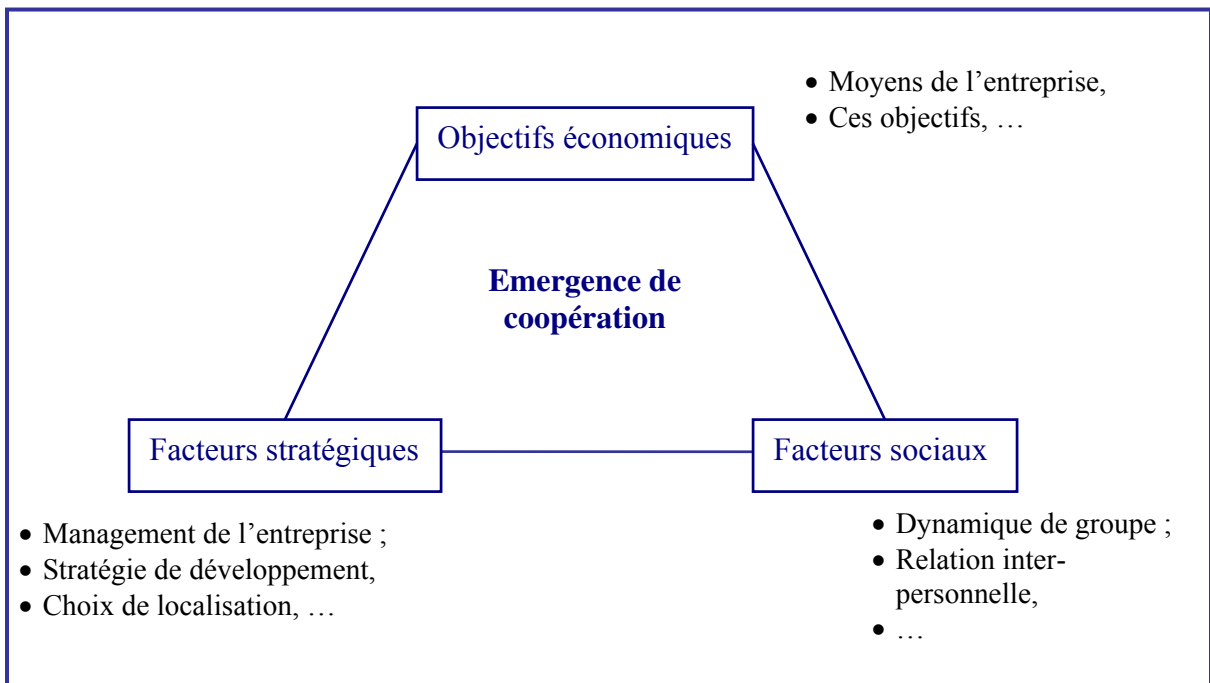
- Moyens de l’entreprise,
- Ces objectifs, …

Objectifs économiques

**Emergence de coopération**

Facteurs stratégiques

Facteurs sociaux

- Management de l’entreprise ;
- Stratégie de développement,
- Choix de localisation, …

- Dynamique de groupe ;
- Relation interpersonnelle,
- …